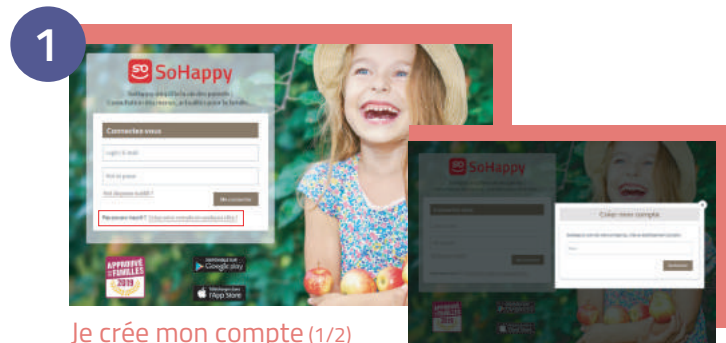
1

SoHappy

Connectez-vous

Login & mail

Mot de passe

Mot de passe oublié ?

Me connecter

Pas encore inscrit ? Créez votre compte en quelques clics !

APPROUVÉ PAR LES FAMILLES 2019

Google play

App Store

SoHappy

Créer mon compte

Valider

Je crée mon compte (1/2)